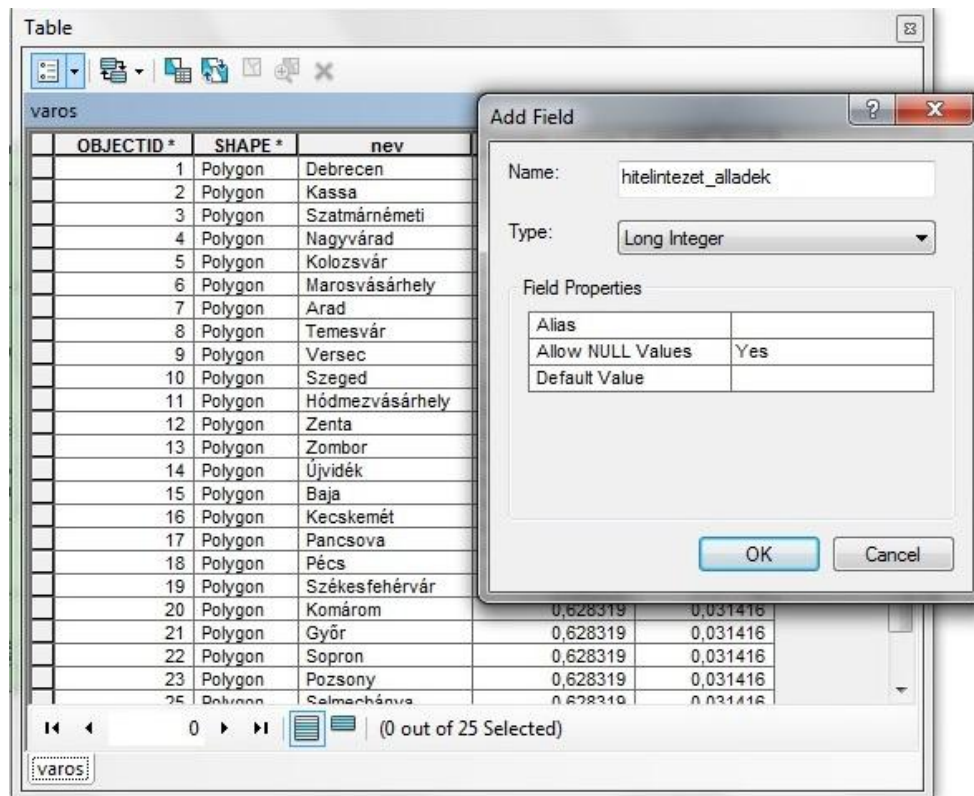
Table

varos

| | OBJECTID * | SHAPE * | nev | | |
|---|---|---|---|---|---|
| | 1 | Polygon | Debrecen | | |
| | 2 | Polygon | Kassa | | |
| | 3 | Polygon | Szatmárnémeti | | |
| | 4 | Polygon | Nagyvárad | | |
| | 5 | Polygon | Kolozsvár | | |
| | 6 | Polygon | Marosvásárhely | | |
| | 7 | Polygon | Arad | | |
| | 8 | Polygon | Temesvár | | |
| | 9 | Polygon | Versec | | |
| | 10 | Polygon | Szeged | | |
| | 11 | Polygon | Hódmezvásárhely | | |
| | 12 | Polygon | Zenta | | |
| | 13 | Polygon | Zombor | | |
| | 14 | Polygon | Újvidék | | |
| | 15 | Polygon | Baja | | |
| | 16 | Polygon | Kecskemét | | |
| | 17 | Polygon | Pancsova | | |
| | 18 | Polygon | Pécs | | |
| | 19 | Polygon | Székesfehérvár | | |
| | 20 | Polygon | Komárom | 0,628319 | 0,031416 |
| | 21 | Polygon | Győr | 0,628319 | 0,031416 |
| | 22 | Polygon | Sopron | 0,628319 | 0,031416 |
| | 23 | Polygon | Pozsony | 0,628319 | 0,031416 |
| | 25 | Polygon | Selmecbánya | 0,628319 | 0,031416 |

0 (0 out of 25 Selected)

varos

Add Field

Name: hitelintezet_alladek

Type: Long Integer

Field Properties

| | |
|---|---|
| Alias | |
| Allow NULL Values | Yes |
| Default Value | |

OK Cancel